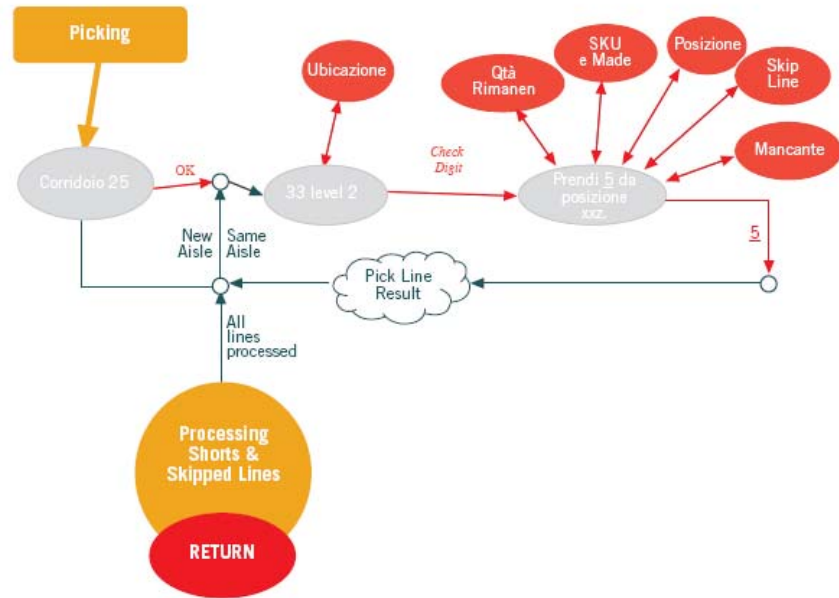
Picking

Ubicazione

Qtà Rimanen

SKU e Made

Posizione

Skip Line

Mancante

Corridoio 25

OK

33 level 2

Check Digit

Prendi 5 da posizione xxz.

5

New Aisle

Same Aisle

Pick Line Result

All lines processed

Processing Shorts & Skipped Lines

RETURN